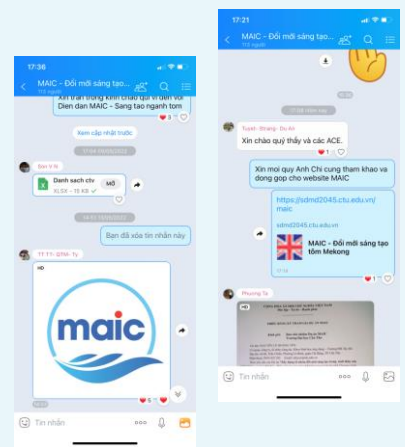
17:36

MAIC - Đổi mới sáng tạo...
112 người

Xin trân trọng kính chào bạn đến với Dien dan MAIC - Sang tao nganh tom

Xem cập nhật trước

Bạn lì Ni

Danh sach ctv
XLSX · 15 KB
MỞ

Bạn đã xóa tin nhắn này

maic

Tin nhắn

17:21

MAIC - Đổi mới sáng tạo...

Tuyết - Ktang - Du An
Xin chào quý thầy và các ACE.

Xin moi quy Anh Chi cung tham khao va dong gop cho website MAIC

https://sdmd2045.ctu.edu.vn/maic

sdmd2045.ctu.edu.vn

MAIC - Đổi mới sáng tạo tôm Mekong

Phương Tu

Tin nhắn